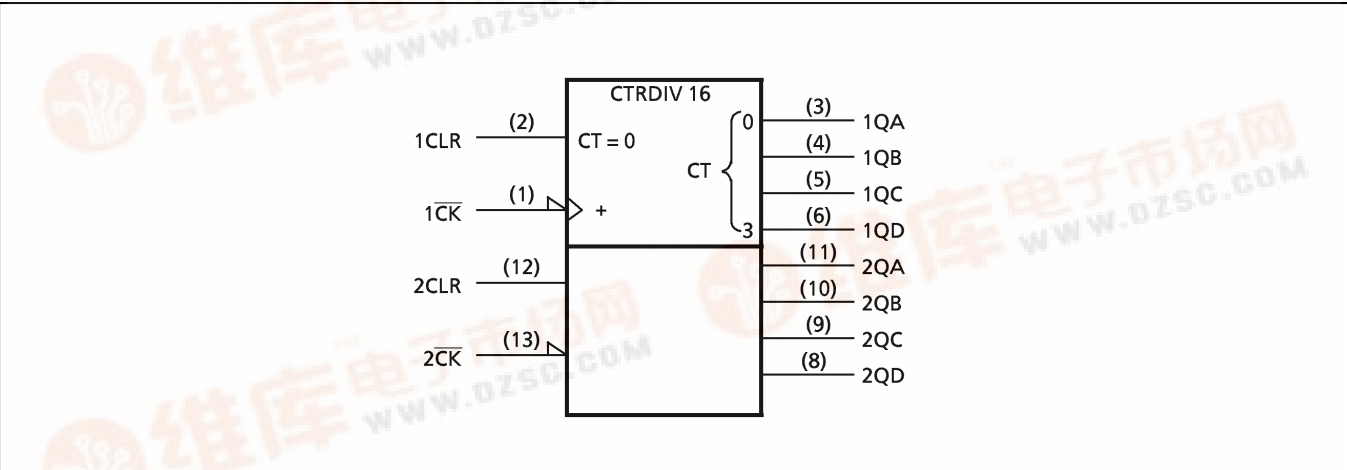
维库电子市场网
WWW.DZSC.COM

CTRDIV 16

(2)
1CLR
CT = 0

(1)
$1\overline{CK}$
+

CT
0
3

(3) 1QA
(4) 1QB
(5) 1QC
(6) 1QD

(12)
2CLR

(13)
$2\overline{CK}$

(11) 2QA
(10) 2QB
(9) 2QC
(8) 2QD

维库电子市场网
WWW.DZSC.COM

维库电子市场网
WWW.DZSC.COM

维库